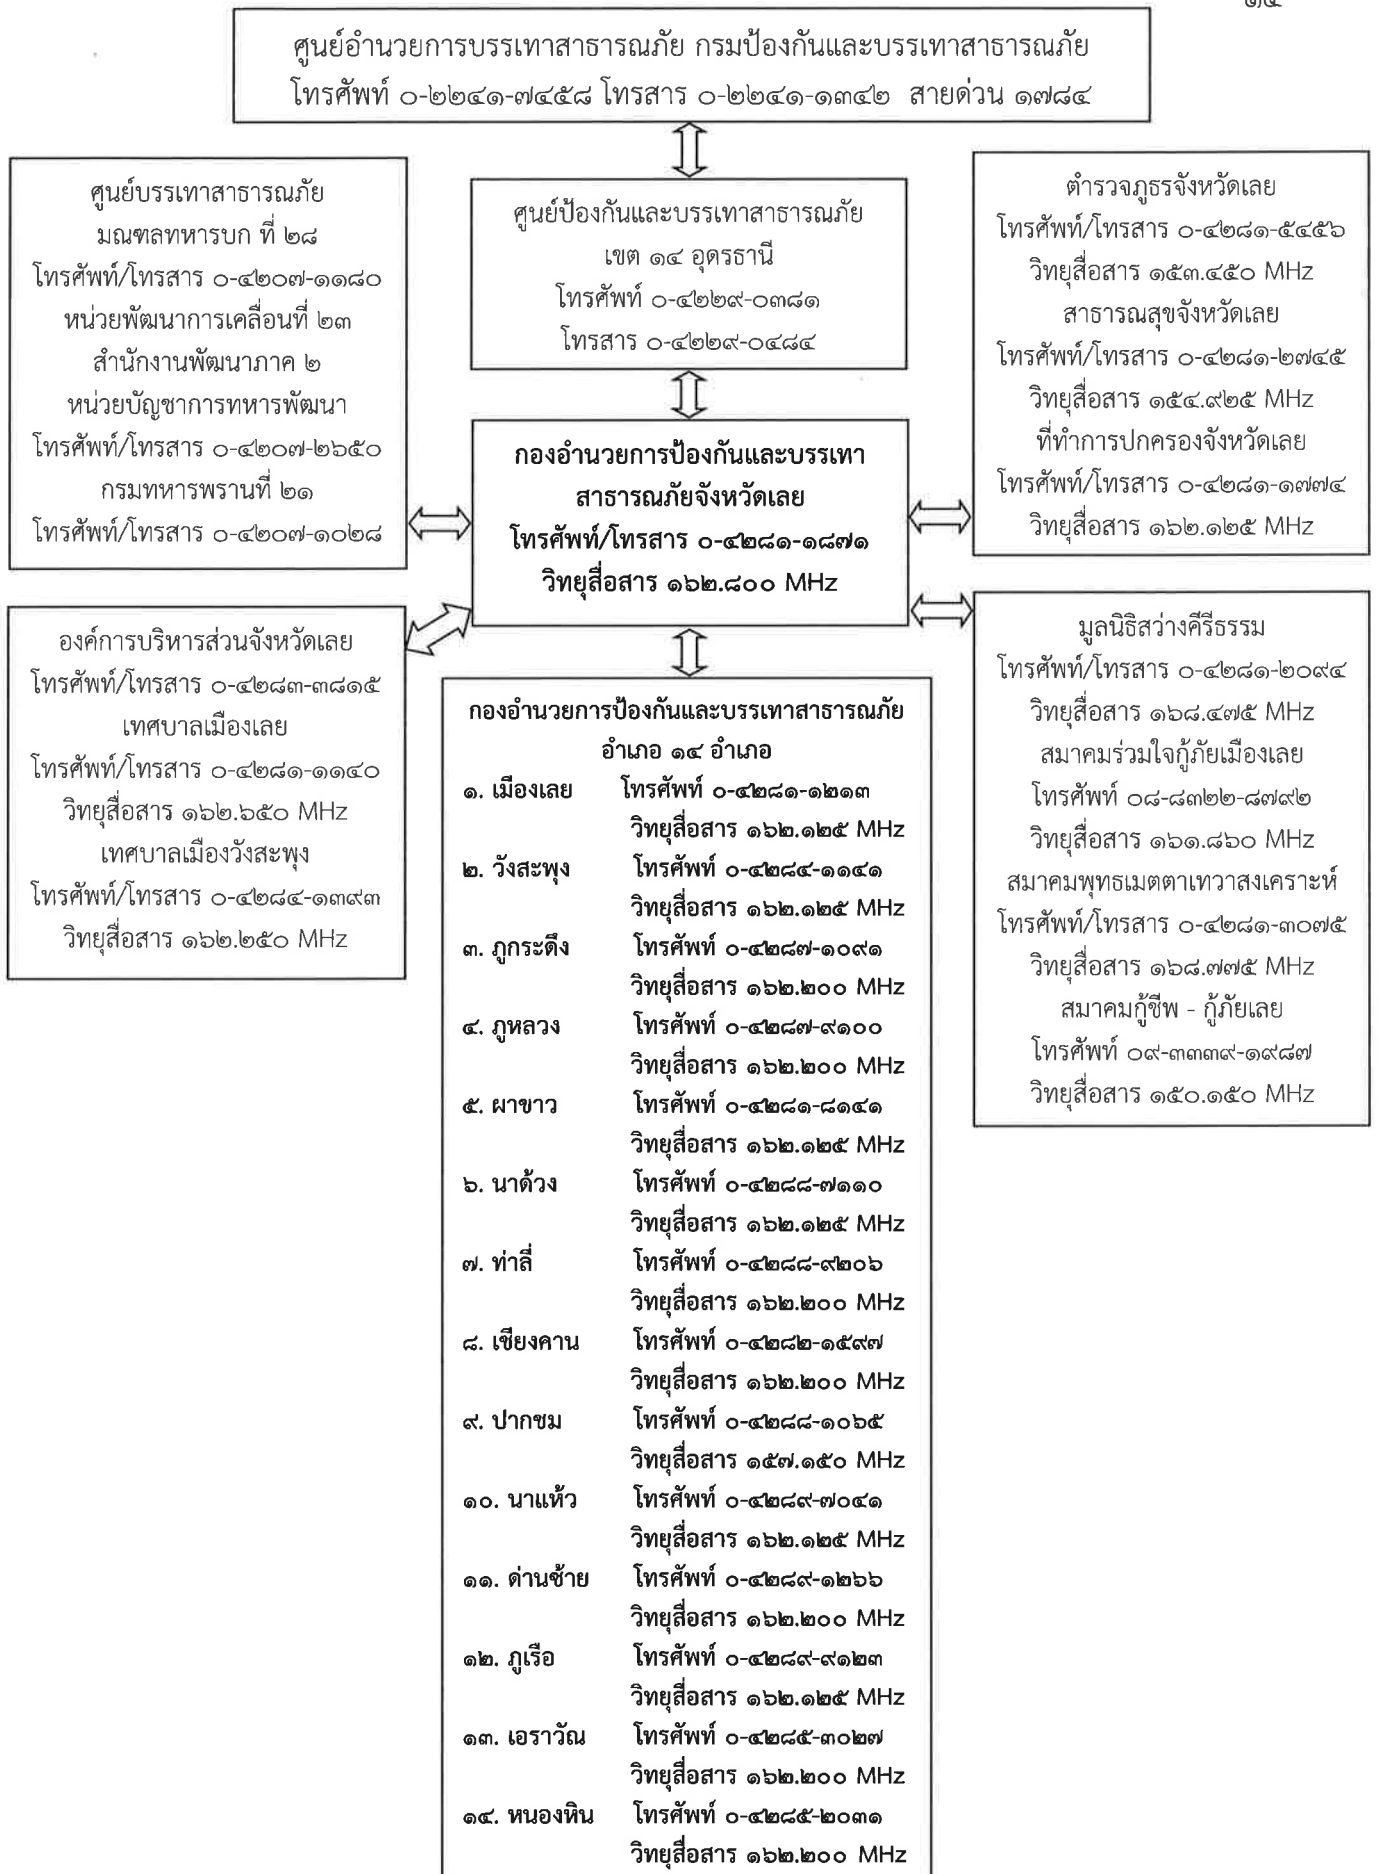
๑๕

ศูนย์อำนวยการบรรเทาสาธารณภัย กรมป้องกันและบรรเทาสาธารณภัย
โทรศัพท์ ๐-๒๒๔๑-๗๔๕๘ โทรสาร ๐-๒๒๔๑-๑๓๔๒ สายด่วน ๑๗๘๔

ศูนย์บรรเทาสาธารณภัย
มณฑลทหารบก ที่ ๒๘
โทรศัพท์/โทรสาร ๐-๔๒๐๗-๑๑๘๐
หน่วยพัฒนาการเคลื่อนที่ ๒๓
สำนักงานพัฒนาภาค ๒
หน่วยบัญชาการทหารพัฒนา
โทรศัพท์/โทรสาร ๐-๔๒๐๗-๒๖๕๐
กรมทหารพรานที่ ๒๑
โทรศัพท์/โทรสาร ๐-๔๒๐๗-๑๐๒๘

ศูนย์ป้องกันและบรรเทาสาธารณภัย
เขต ๑๔ อุดรธานี
โทรศัพท์ ๐-๔๒๒๙-๐๓๘๑
โทรสาร ๐-๔๒๒๙-๐๔๘๔

ตำรวจภูธรจังหวัดเลย
โทรศัพท์/โทรสาร ๐-๔๒๘๑-๕๔๕๖
วิทยุสื่อสาร ๑๕๓.๔๕๐ MHz
สาธารณสุขจังหวัดเลย
โทรศัพท์/โทรสาร ๐-๔๒๘๑-๒๗๔๕
วิทยุสื่อสาร ๑๕๔.๙๒๕ MHz
ที่ทำการปกครองจังหวัดเลย
โทรศัพท์/โทรสาร ๐-๔๒๘๑-๑๗๗๔
วิทยุสื่อสาร ๑๖๒.๑๒๕ MHz

กองอำนวยการป้องกันและบรรเทาสาธารณภัยจังหวัดเลย
โทรศัพท์/โทรสาร ๐-๔๒๘๑-๑๘๗๑
วิทยุสื่อสาร ๑๖๒.๘๐๐ MHz

องค์การบริหารส่วนจังหวัดเลย
โทรศัพท์/โทรสาร ๐-๔๒๘๓-๓๘๑๕
เทศบาลเมืองเลย
โทรศัพท์/โทรสาร ๐-๔๒๘๑-๑๑๔๐
วิทยุสื่อสาร ๑๖๒.๖๕๐ MHz
เทศบาลเมืองวังสะพุง
โทรศัพท์/โทรสาร ๐-๔๒๘๔-๑๓๙๓
วิทยุสื่อสาร ๑๖๒.๒๕๐ MHz

มูลนิธิสว่างคีรีธรรม
โทรศัพท์/โทรสาร ๐-๔๒๘๑-๒๐๙๔
วิทยุสื่อสาร ๑๖๘.๔๗๕ MHz
สมาคมร่วมใจกู้ภัยเมืองเลย
โทรศัพท์ ๐๘-๘๓๒๒-๘๗๙๒
วิทยุสื่อสาร ๑๖๑.๘๖๐ MHz
สมาคมพุทธเมตตาเทวาสงเคราะห์
โทรศัพท์/โทรสาร ๐-๔๒๘๑-๓๐๗๕
วิทยุสื่อสาร ๑๖๘.๗๗๕ MHz
สมาคมกู้ชีพ - กู้ภัยเลย
โทรศัพท์ ๐๙-๓๓๓๙-๑๙๘๗
วิทยุสื่อสาร ๑๕๐.๑๕๐ MHz

กองอำนวยการป้องกันและบรรเทาสาธารณภัย
อำเภอ ๑๔ อำเภอ
๑. เมืองเลย โทรศัพท์ ๐-๔๒๘๑-๑๒๑๓
วิทยุสื่อสาร ๑๖๒.๑๒๕ MHz
๒. วังสะพุง โทรศัพท์ ๐-๔๒๘๔-๑๑๔๑
วิทยุสื่อสาร ๑๖๒.๑๒๕ MHz
๓. ภูกระดึง โทรศัพท์ ๐-๔๒๘๗-๑๐๙๑
วิทยุสื่อสาร ๑๖๒.๒๐๐ MHz
๔. ภูหลวง โทรศัพท์ ๐-๔๒๘๗-๙๑๐๐
วิทยุสื่อสาร ๑๖๒.๒๐๐ MHz
๕. ผาขาว โทรศัพท์ ๐-๔๒๘๑-๘๑๔๑
วิทยุสื่อสาร ๑๖๒.๑๒๕ MHz
๖. นาด้วง โทรศัพท์ ๐-๔๒๘๘-๗๑๑๐
วิทยุสื่อสาร ๑๖๒.๑๒๕ MHz
๗. ท่าลี่ โทรศัพท์ ๐-๔๒๘๘-๙๒๐๖
วิทยุสื่อสาร ๑๖๒.๒๐๐ MHz
๘. เชียงคาน โทรศัพท์ ๐-๔๒๘๒-๑๕๙๗
วิทยุสื่อสาร ๑๖๒.๒๐๐ MHz
๙. ปากชม โทรศัพท์ ๐-๔๒๘๘-๑๐๖๕
วิทยุสื่อสาร ๑๕๗.๑๕๐ MHz
๑๐. นาแห้ว โทรศัพท์ ๐-๔๒๘๙-๗๐๔๑
วิทยุสื่อสาร ๑๖๒.๑๒๕ MHz
๑๑. ด่านซ้าย โทรศัพท์ ๐-๔๒๘๙-๑๒๖๖
วิทยุสื่อสาร ๑๖๒.๒๐๐ MHz
๑๒. ภูเรือ โทรศัพท์ ๐-๔๒๘๙-๙๑๒๓
วิทยุสื่อสาร ๑๖๒.๑๒๕ MHz
๑๓. เอราวัณ โทรศัพท์ ๐-๔๒๘๕-๓๐๒๗
วิทยุสื่อสาร ๑๖๒.๒๐๐ MHz
๑๔. หนองหิน โทรศัพท์ ๐-๔๒๘๕-๒๐๓๑
วิทยุสื่อสาร ๑๖๒.๒๐๐ MHz